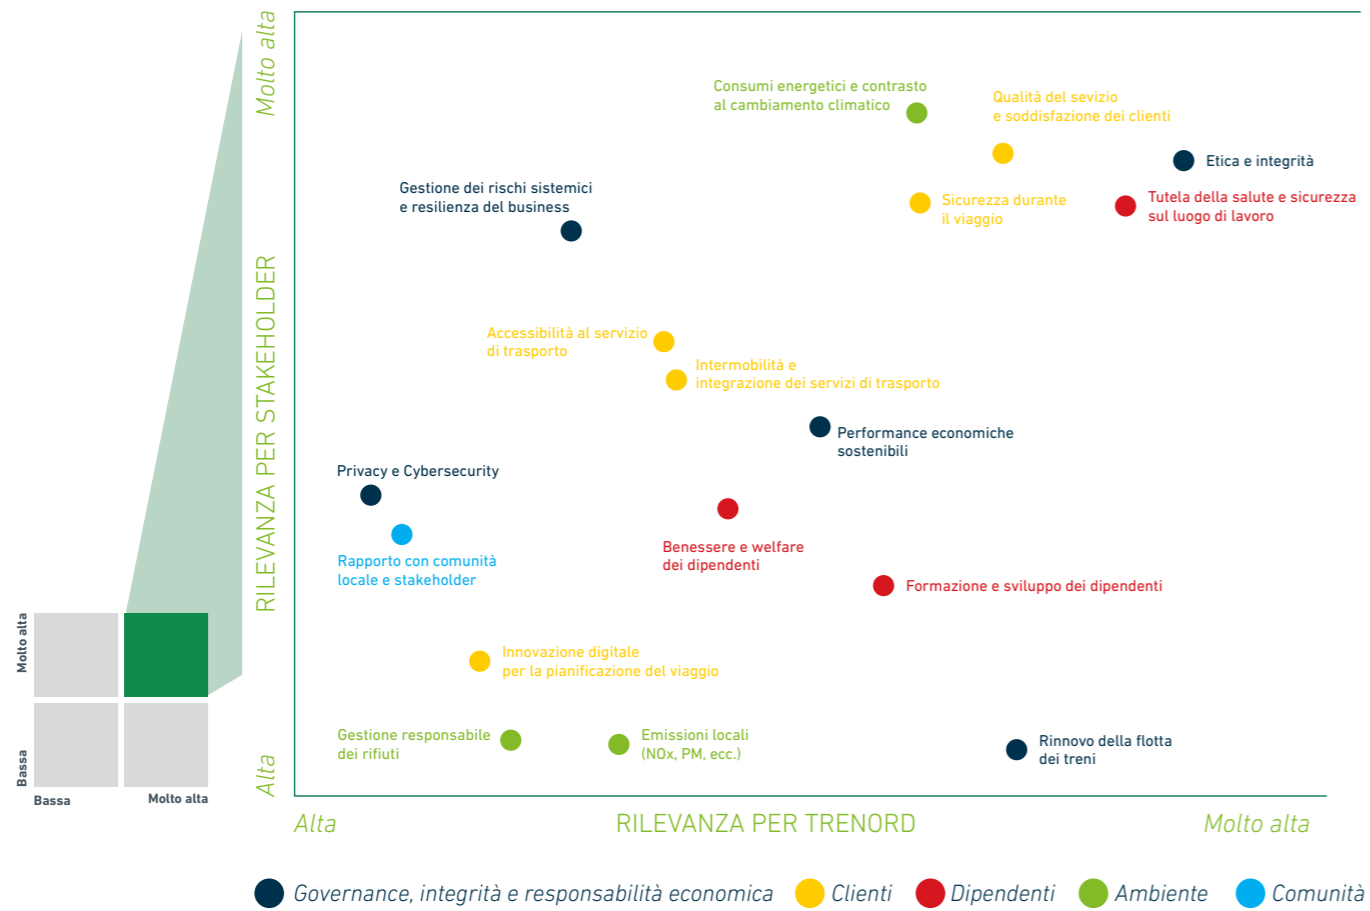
Molto alta
Bassa
Bassa
Molto alta

Molto alta
RILEVANZA PER STAKEHOLDER
Alta

Consumi energetici e contrasto al cambiamento climatico

Qualità del sevizio e soddisfazione dei clienti

Etica e integrità

Gestione dei rischi sistemici e resilienza del business

Sicurezza durante il viaggio

Tutela della salute e sicurezza sul luogo di lavoro

Accessibilità al servizio di trasporto

Intermobilità e integrazione dei servizi di trasporto

Performance economiche sostenibili

Privacy e Cybersecurity

Rapporto con comunità locale e stakeholder

Benessere e welfare dei dipendenti

Formazione e sviluppo dei dipendenti

Innovazione digitale per la pianificazione del viaggio

Gestione responsabile dei rifiuti

Emissioni locali (NOx, PM, ecc.)

Rinnovo della flotta dei treni

Alta
RILEVANZA PER TRENORD
Molto alta

Governance, integrità e responsabilità economica
Clienti
Dipendenti
Ambiente
Comunità